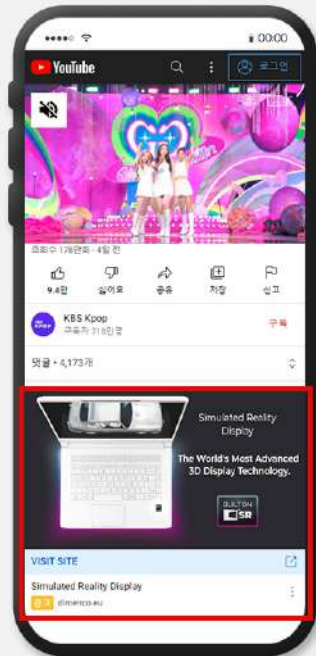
00:00

YouTube

로그인

조회수 17만회 · 4일 전

9.4만

싫어요

공유

저장

신고

KBS Kpop

구독자 318만명

구독

댓글 • 4,173개

Simulated Reality Display

The World's Most Advanced 3D Display Technology.

DULTON
SR

VISIT SITE

Simulated Reality Display

광고
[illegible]